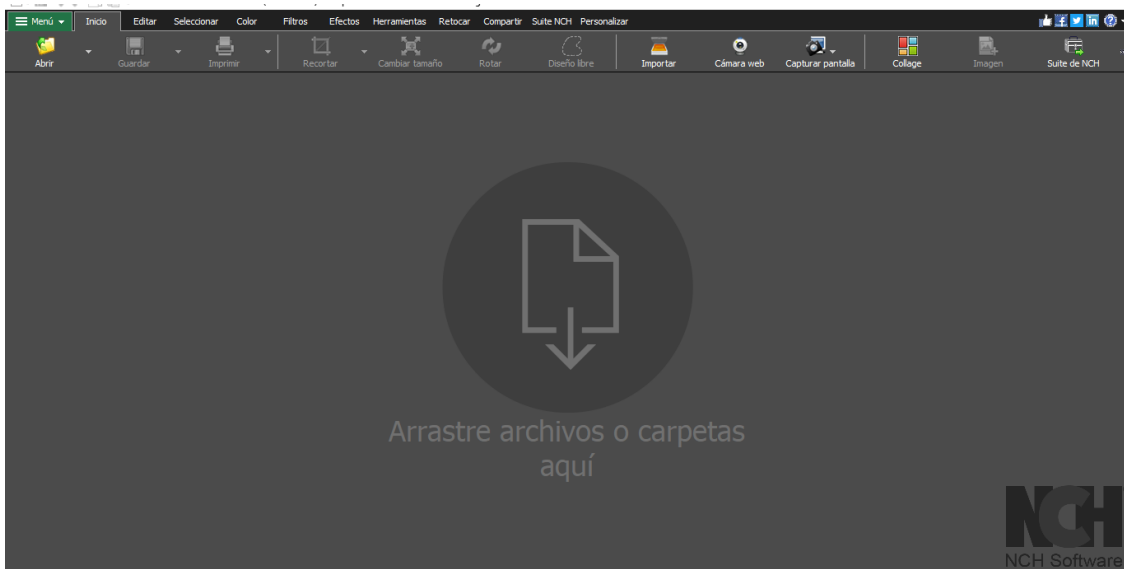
Menú Inicio Editar Seleccionar Color Filtros Efectos Herramientas Retocar Compartir Suite NCH Personalizar

Abrir Guardar Imprimir Recortar Cambiar tamaño Rotar Diseño libre Importar Cámara web Capturar pantalla Collage Imagen Suite de NCH

Arrastre archivos o carpetas aquí

NCH Software